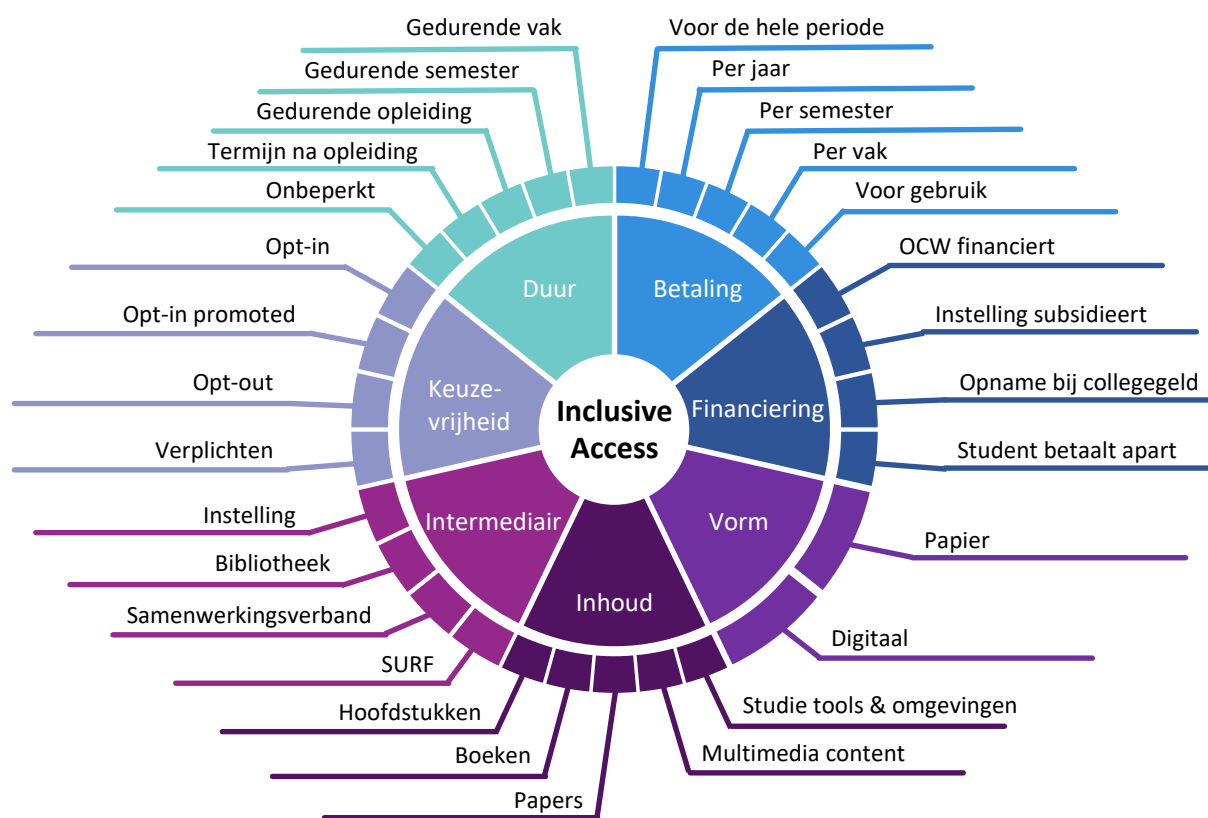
Inclusive Access

Duur
Gedurende vak
Gedurende semester
Gedurende opleiding
Termijn na opleiding
Onbeperkt

Betaling
Voor de hele periode
Per jaar
Per semester
Per vak
Voor gebruik

Financiering
OCW financiert
Instelling subsidieert
Opname bij collegegeld
Student betaalt apart

Vorm
Papier
Digitaal

Inhoud
Studie tools & omgevingen
Multimedia content
Papers
Boeken
Hoofdstukken

Intermediair
SURF
Samenwerkingsverband
Bibliotheek
Instelling

Keuzevrijheid
Verplichten
Opt-out
Opt-in promoted
Opt-in